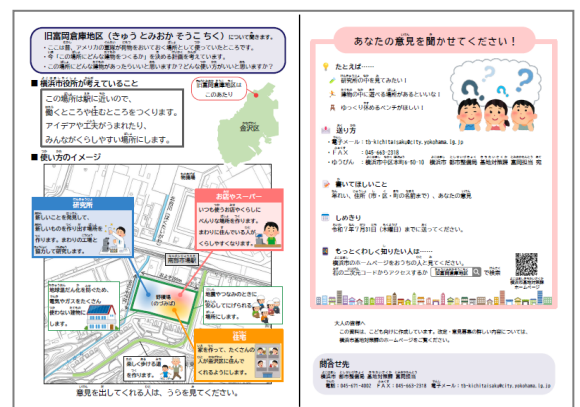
旧富岡倉庫地区（きゅう とみおか そうこ ちく）について聞きます。
・ここは昔、アメリカの軍隊が荷物をおいておく場所として使っていたところです。
・今「この場所にどんな場所をつくるか」を決める計画を考えています。
・この場所にどんな場所があったらいいと思いますか？どんな場所にしたいと思いますか？

旧富岡倉庫地区はこのあたり

金沢区

■ 横浜市役所が考えていること
この場所は駅に近いので、働くところや住むところをつくります。アイデアや工夫がうまれたり、みんながくらしやすい場所にします。

■ 使い方のイメージ

研究所
新しいことを発見して、新しいものを作り出す場所を作ります。まわりの工場と協力して研究します。

お店やスーパー
いつも使うお店やくらしにべんりな場所を作ります。まわりに住んでいる人がくらしやすくなります。

京急富岡駅

研修場（ガリガリ）

地域の人たちを助ける場所を作ります。

住宅

意見を出してくれる人は、うらを見てください。

あなたの意見を聞かせてください！

たとえば……
研究所の中を見てみたい！
自然に遊べる場所があるといいな！
ゆっくり休めるベンチがほしい！

送り方
・電子メール：tb-kichitaisaku@city.yokohama.jp
・FAX：045-663-2318
・ゆうびん：〒231-0005 横浜市中区本町6-50-10 横浜市 都市整備局 基地対策課 富岡担当 宛

書いてほしいこと
学年、住所（市・区・町の名前まで）、あなたの意見

しめきり
令和7年7月31日（木曜日）まで

もっとくわしく知りたい人は……
横浜市のホームページをおうちの人と見てください。
右の二次元コードからアクセスするか 旧富岡倉庫地区 で検索

横浜市都市整備局基地対策課

大人の皆様へ
この資料は、こども向けに作成しています。法定・意見募集の詳しい内容については、横浜市基地対策課のホームページをご覧ください。

問合せ先
横浜市 都市整備局 基地対策課 富岡担当
電話：045-671-4002　FAX：045-663-2318　電子メール：tb-kichitaisaku@city.yokohama.jp